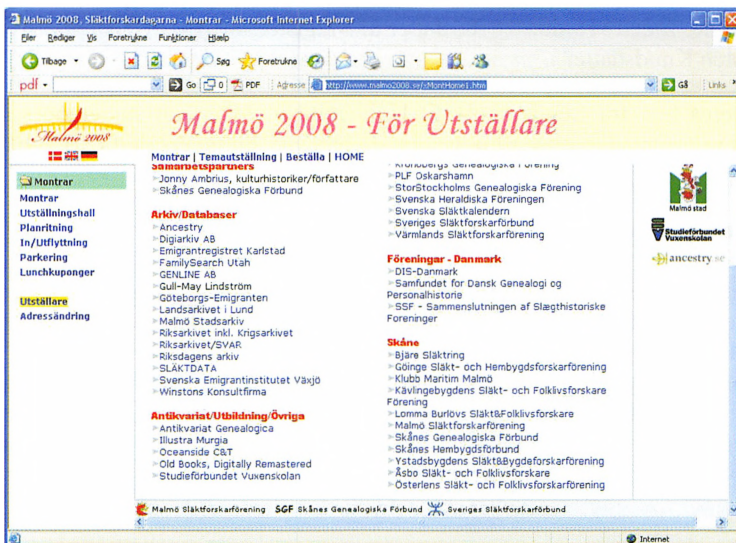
Malmö 2008, Släktforskardagarna - Montrar - Microsoft Internet Explorer

Filer Rediger Vis Foretrukne Funktioner Hjælp

Tilbage Søg Foretrukne

pdf Go PDF Adresse http://www.malmo2008.se/_MontHome1.htm Gå Links

Malmö 2008

Malmö 2008 - För Utställare

Montrar | Temautställning | Beställa | HOME

Montrar
Montrar
Utställningshall
Planritning
In/Utflyttning
Parkering
Lunchkuponger

Utställare
Adressändring

Samarbetspartners
Jonny Ambrius, kulturhistoriker/författare
Skånes Genealogiska Förbund

Arkiv/Databaser
Ancestry
Digiarkiv AB
Emigrantregistret Karlstad
FamilySearch Utah
GENLINE AB
Gull-May Lindström
Göteborgs-Emigranten
Landsarkivet i Lund
Malmö Stadsarkiv
Riksarkivet inkl. Krigsarkivet
Riksarkivet/SVAR
Riksdagens arkiv
SLÄKTDATA
Svenska Emigrantinstitutet Växjö
Winstons Konsultfirma

Antikvariat/Utbildning/Övriga
Antikvariat Genealogica
Illustra Murgia
Oceanside C&T
Old Books, Digitally Remastered
Studieförbundet Vuxenskolan

Kronobergs Genealogiska Förening
PLF Oskarshamn
StorStockholms Genealogiska Förening
Svenska Heraldiska Föreningen
Svenska Släktkalendern
Sveriges Släktforskarförbund
Värmlands Släktforskarförening

Föreningar - Danmark
DIS-Danmark
Samfundet for Dansk Genealogi og Personalhistorie
SSF - Sammenslutningen af Slægthistoriske Foreninger

Skåne
Bjäre Släktring
Göinge Släkt- och Hembygdsforskarförening
Klubb Maritim Malmö
Kävlingebygdens Släkt- och Folklivsforskare Förening
Lomma Burlövs Släkt&Folklivsforskare
Malmö Släktforskarförening
Skånes Genealogiska Förbund
Skånes Hembygdsförbund
Ystadsbygdens Släkt&Bygdeforskarförening
Åsbo Släkt- och Folklivsforskare
Österlens Släkt- och Folklivsforskarförening

Malmö stad
Studieförbundet Vuxenskolan
ancestry.se

Malmö Släktforskarförening SGF Skånes Genealogiska Förbund Sveriges Släktforskarförbund

Internet